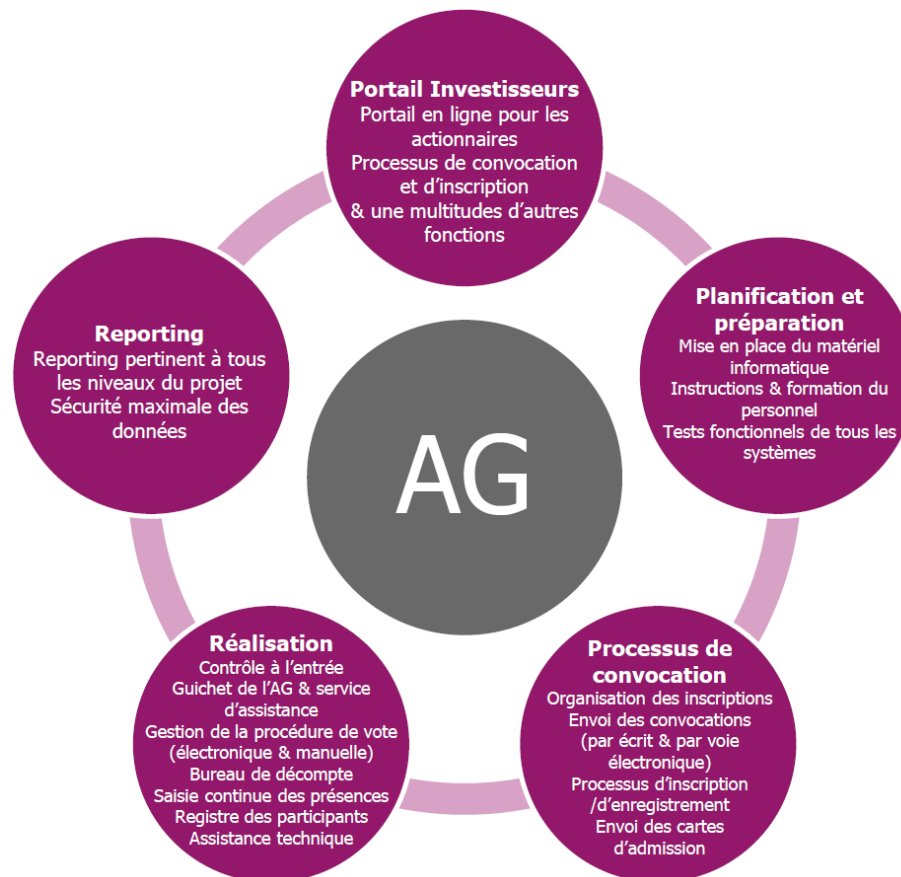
Portail Investisseurs
Portail en ligne pour les actionnaires
Processus de convocation et d’inscription
& une multitudes d’autres fonctions

Planification et préparation
Mise en place du matériel informatique
Instructions & formation du personnel
Tests fonctionnels de tous les systèmes

Processus de convocation
Organisation des inscriptions
Envoi des convocations (par écrit & par voie électronique)
Processus d’inscription /d’enregistrement
Envoi des cartes d’admission

Réalisation
Contrôle à l’entrée
Guichet de l’AG & service d’assistance
Gestion de la procédure de vote (électronique & manuelle)
Bureau de décompte
Saisie continue des présences
Registre des participants
Assistance technique

Reporting
Reporting pertinent à tous les niveaux du projet
Sécurité maximale des données

AG